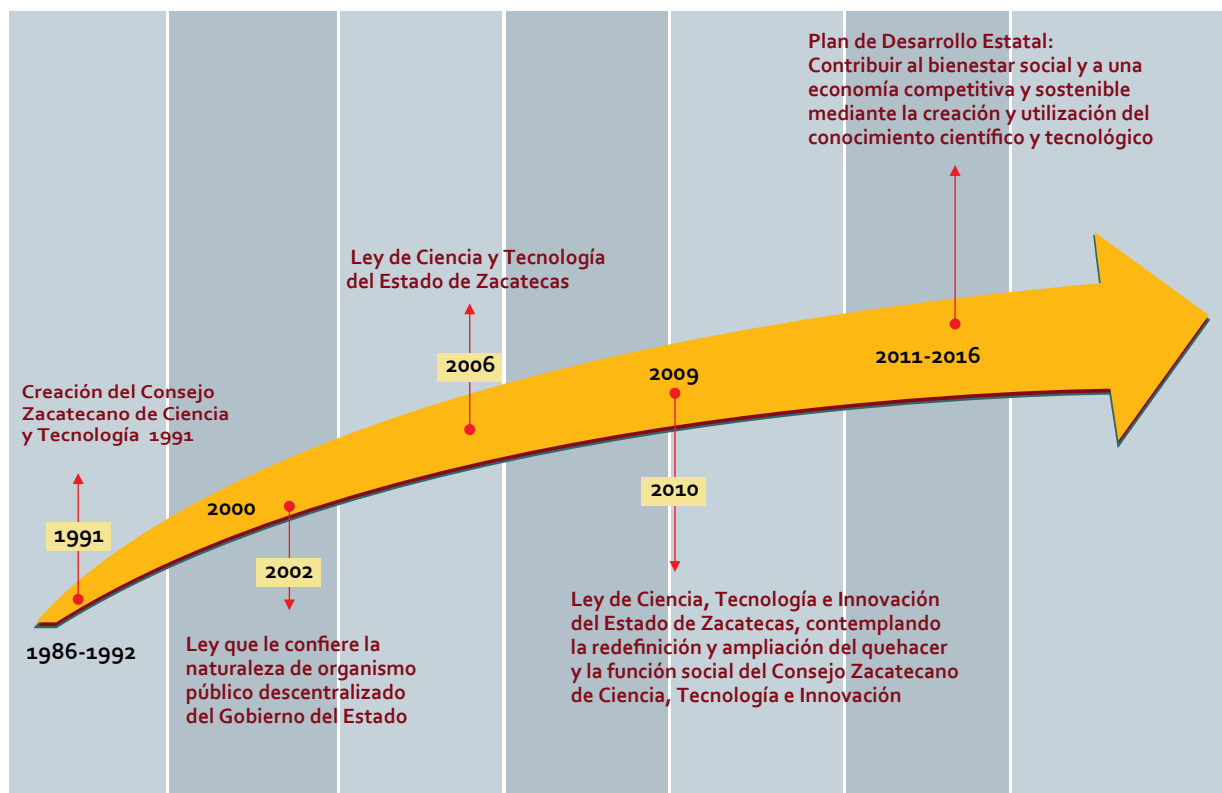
Plan de Desarrollo Estatal:
Contribuir al bienestar social y a una economía competitiva y sostenible mediante la creación y utilización del conocimiento científico y tecnológico

Ley de Ciencia y Tecnología del Estado de Zacatecas

2006

2009

2011-2016

Creación del Consejo Zacatecano de Ciencia y Tecnología 1991

1991

2000

2002

2010

1986-1992

Ley que le confiere la naturaleza de organismo público descentralizado del Gobierno del Estado

Ley de Ciencia, Tecnología e Innovación del Estado de Zacatecas, contemplando la redefinición y ampliación del quehacer y la función social del Consejo Zacatecano de Ciencia, Tecnología e Innovación